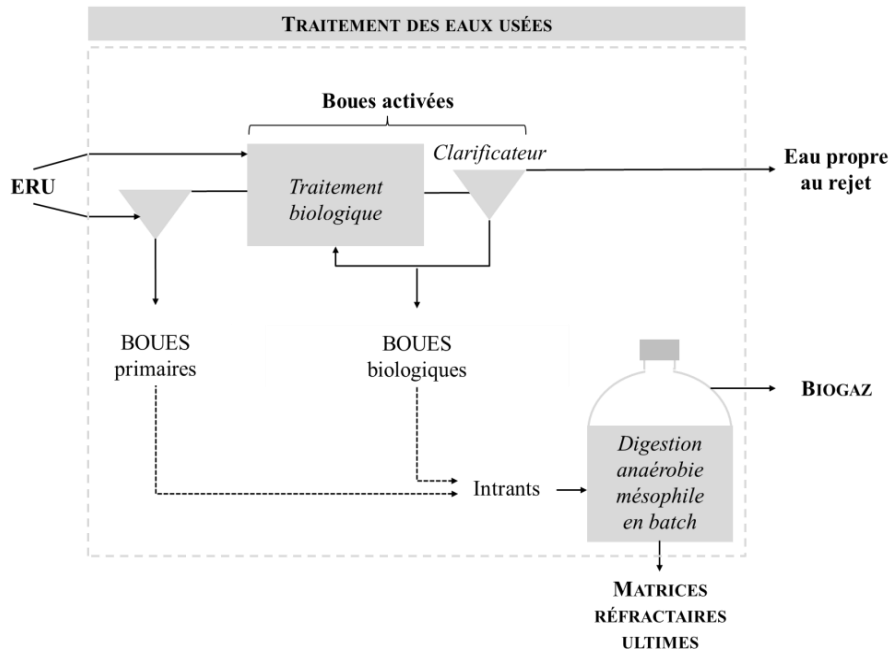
TRAITEMENT DES EAUX USÉES

Boues activées

ERU

Traitement biologique

Clarificateur

Eau propre au rejet

BOUES primaires

BOUES biologiques

BIOGAZ

Intrants

Digestion anaérobie mésophile en batch

MATRICES RÉFRACTAIRES ULTIMES